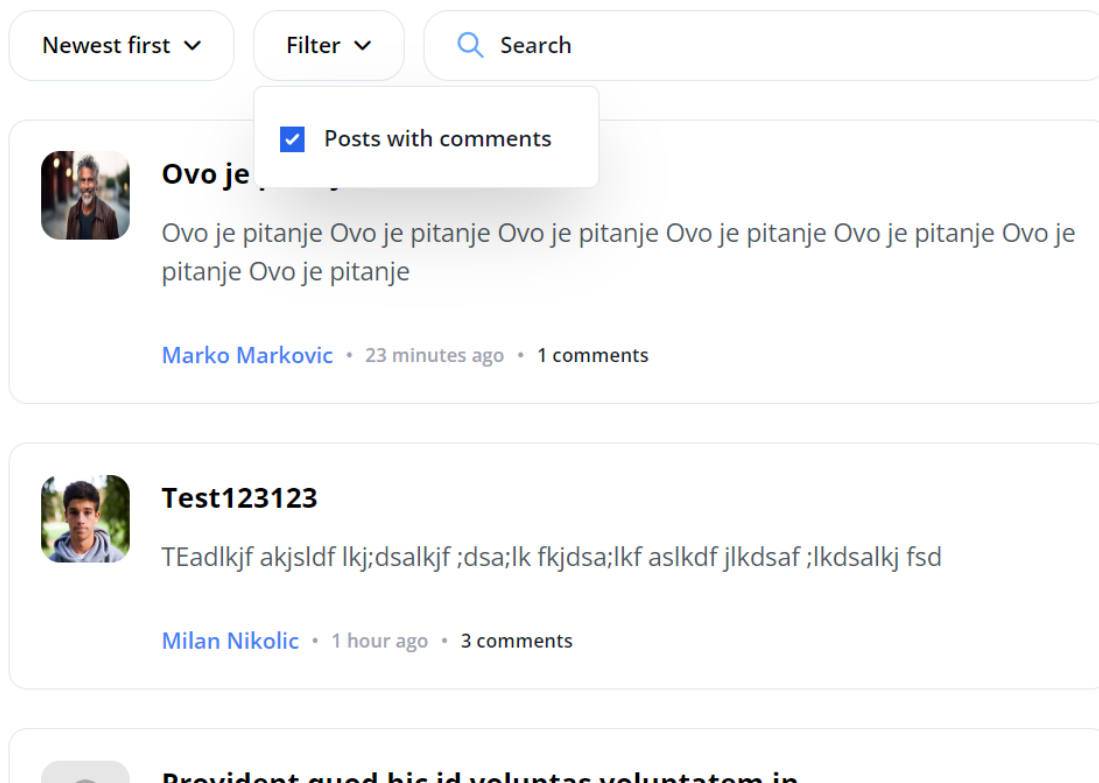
Newest first

Filter

Search

Posts with comments

Ovo je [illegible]

Ovo je pitanje Ovo je pitanje Ovo je pitanje Ovo je pitanje Ovo je pitanje Ovo je pitanje Ovo je pitanje

Marko Markovic • 23 minutes ago • 1 comments

Test123123

TEadlkjf akjsldf lkj;dsalkjf ;dsa;lk fkjdsa;lkf aslkdf jlkdsaf ;lkdsalkj fsd

Milan Nikolic • 1 hour ago • 3 comments

Provident quod hic id voluntas voluntatem in